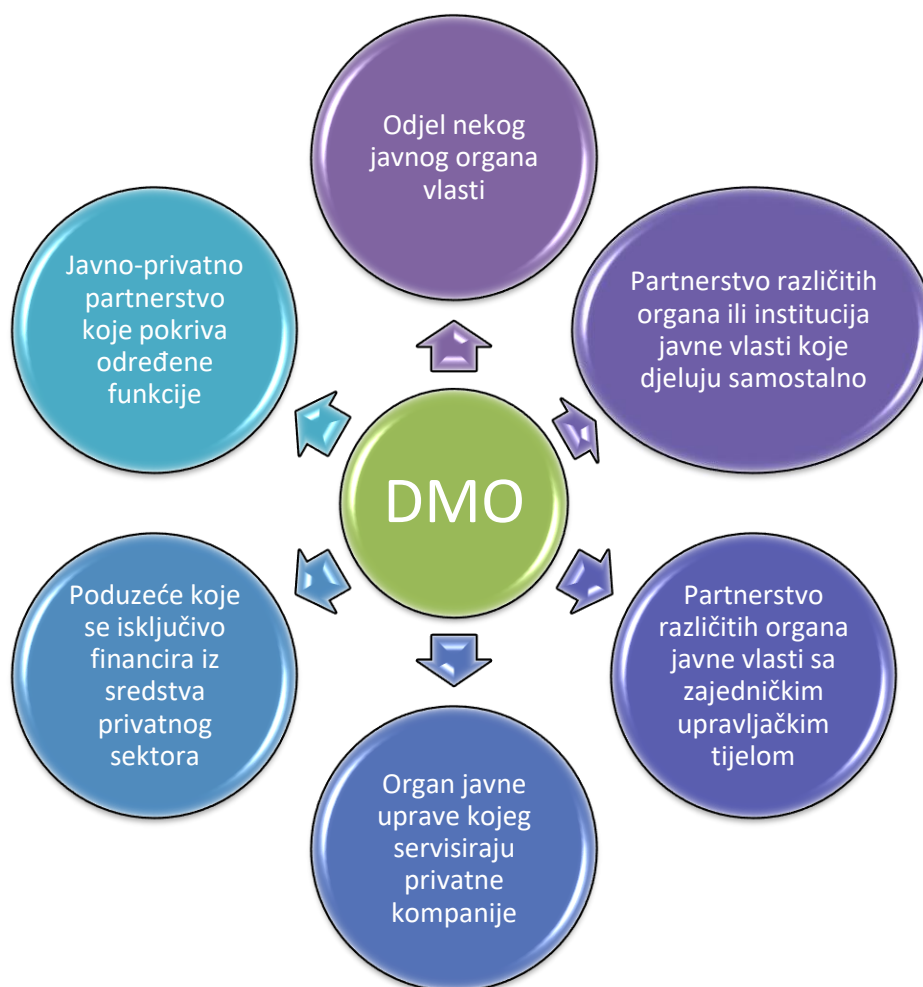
DMO

Odjel nekog javnog organa vlasti

Partnerstvo različitih organa ili institucija javne vlasti koje djeluju samostalno

Partnerstvo različitih organa javne vlasti sa zajedničkim upravljačkim tijelom

Organ javne uprave kojeg servisiraju privatne kompanije

Poduzeće koje se isključivo financira iz sredstva privatnog sektora

Javno-privatno partnerstvo koje pokriva određene funkcije